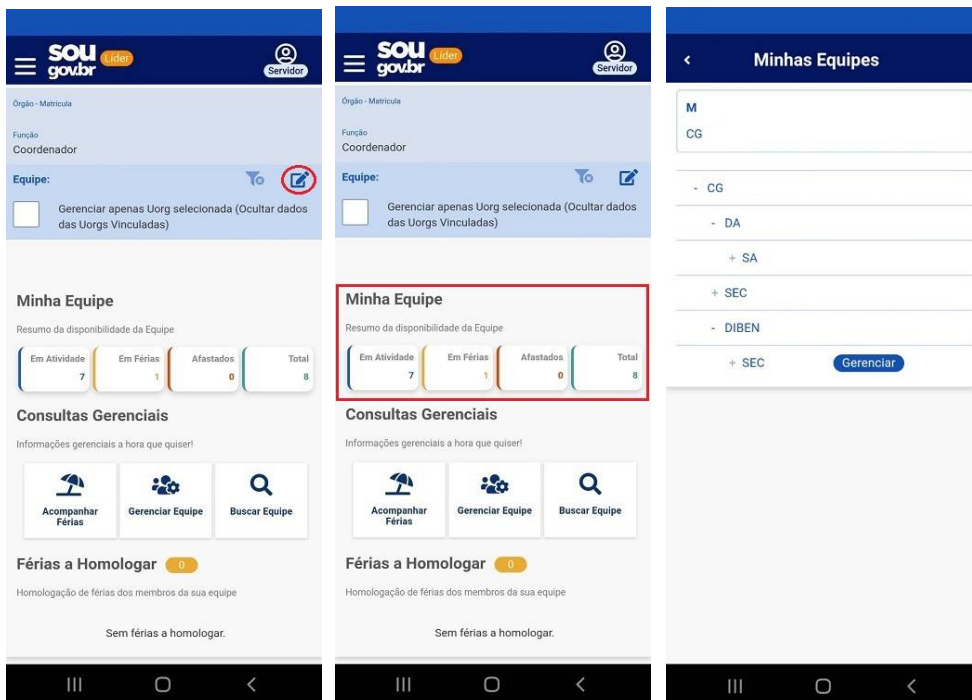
sou gov.br Líder

Servidor

Órgão - Matrícula

Função
Coordenador

Equipe:

Gerenciar apenas Uorg selecionada (Ocultar dados das Uorgs Vinculadas)

Minha Equipe

Resumo da disponibilidade da Equipe

| Em Atividade | Em Férias | Afastados | Total |
|---|---|---|---|
| 7 | 1 | 0 | 8 |

Consultas Gerenciais

Informações gerenciais a hora que quiser!

Acompanhar Férias

Gerenciar Equipe

Buscar Equipe

Férias a Homologar 0

Homologação de férias dos membros da sua equipe

Sem férias a homologar.

sou gov.br Líder

Servidor

Órgão - Matrícula

Função
Coordenador

Equipe:

Gerenciar apenas Uorg selecionada (Ocultar dados das Uorgs Vinculadas)

Minha Equipe

Resumo da disponibilidade da Equipe

| Em Atividade | Em Férias | Afastados | Total |
|---|---|---|---|
| 7 | 1 | 0 | 8 |

Consultas Gerenciais

Informações gerenciais a hora que quiser!

Acompanhar Férias

Gerenciar Equipe

Buscar Equipe

Férias a Homologar 0

Homologação de férias dos membros da sua equipe

Sem férias a homologar.

Minhas Equipes

M
CG

- CG
- DA
+ SA
+ SEC
- DIBEN
+ SEC Gerenciar